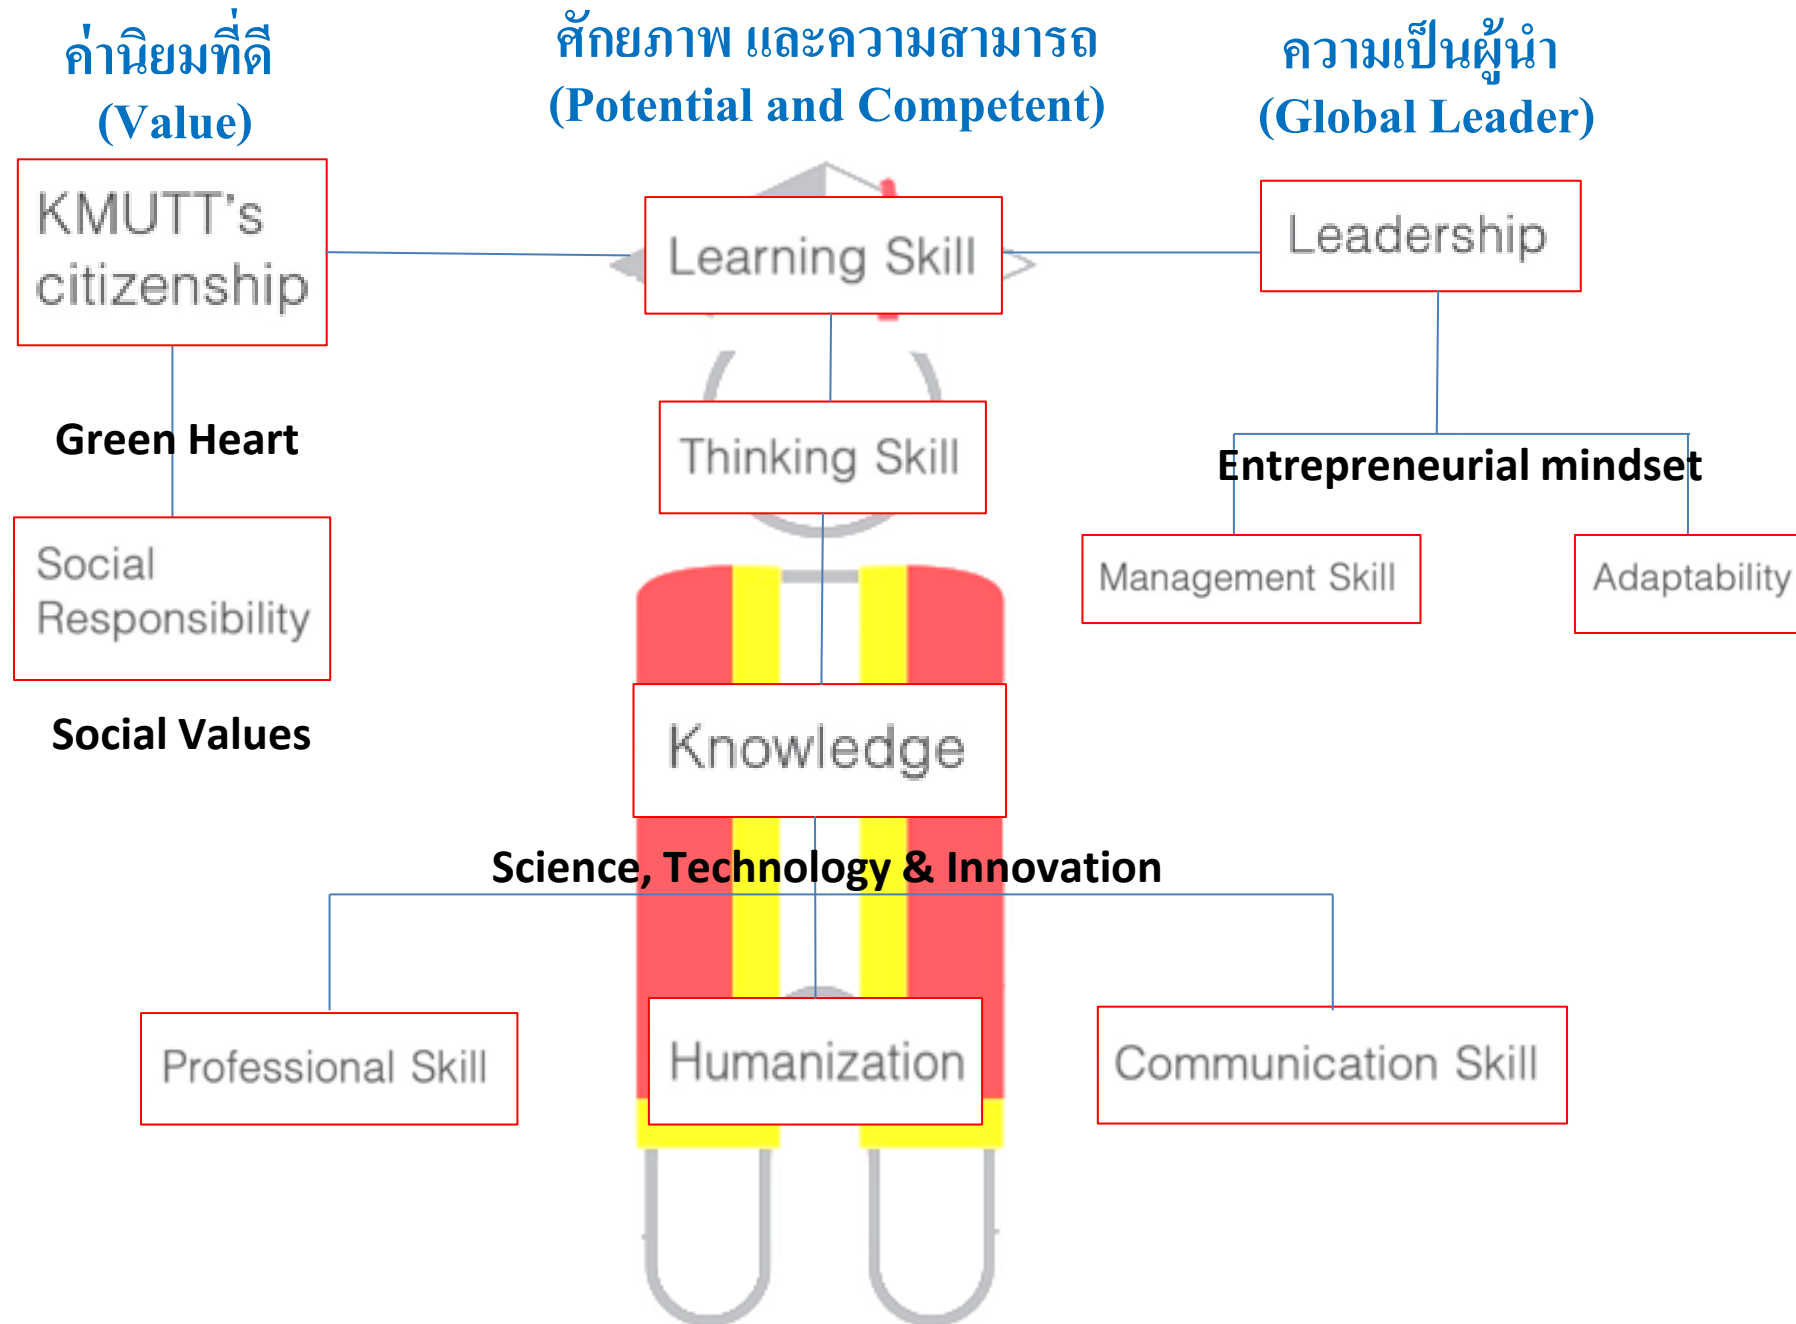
ค่านิยมที่ดี
(Value)

ศักยภาพ และความสามารถ
(Potential and Competent)

ความเป็นผู้นำ
(Global Leader)

KMUTT's citizenship

Learning Skill

Leadership

Green Heart

Thinking Skill

Entrepreneurial mindset

Social Responsibility

Management Skill

Adaptability

Social Values

Knowledge

Science, Technology & Innovation

Professional Skill

Humanization

Communication Skill